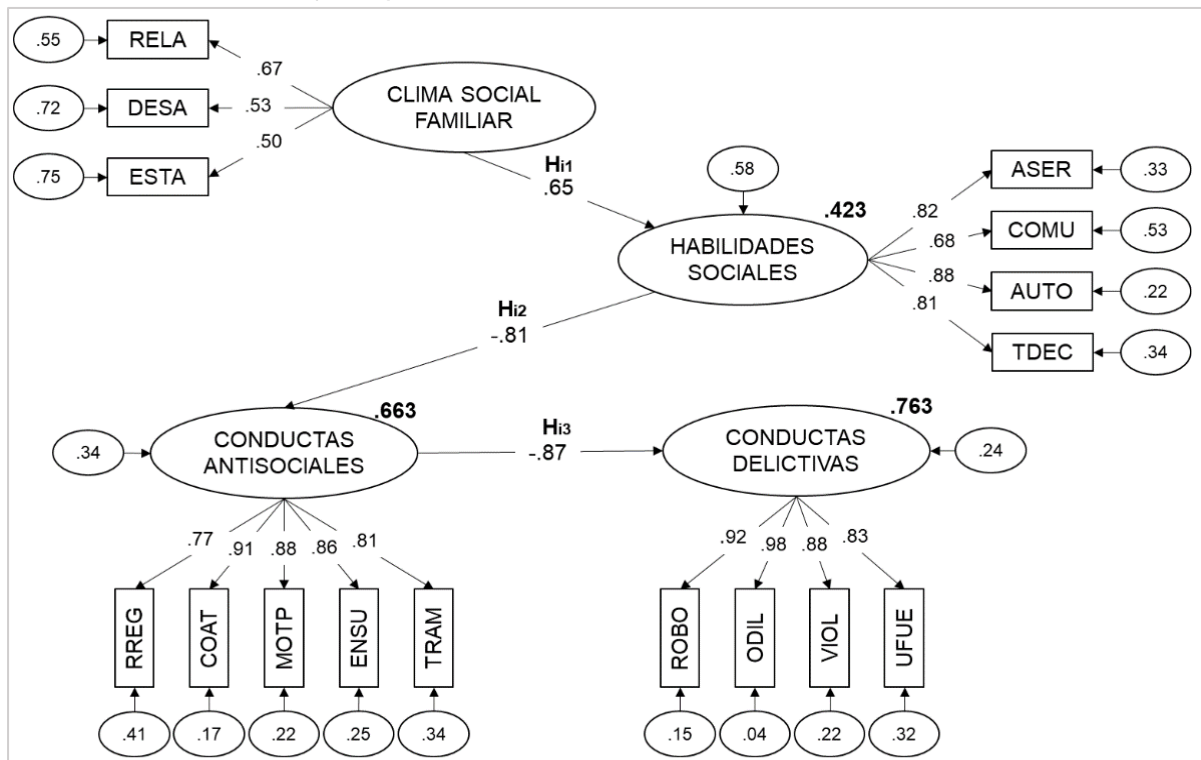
.55 RELA
.72 DESA
.75 ESTA
.67
.53
.50
CLIMA SOCIAL FAMILIAR
Hi1
.65
.58
.423
HABILIDADES SOCIALES
.82
.68
.88
.81
ASER .33
COMU .53
AUTO .22
TDEC .34
Hi2
-.81
.663
.34
CONDUCTAS ANTISOCIALES
Hi3
-.87
.763
CONDUCTAS DELICTIVAS
.24
.77
.91
.88
.86
.81
RREG
COAT
MOTP
ENSU
TRAM
.41
.17
.22
.25
.34
.92
.98
.88
.83
ROBO
ODIL
VIOL
UFUE
.15
.04
.22
.32